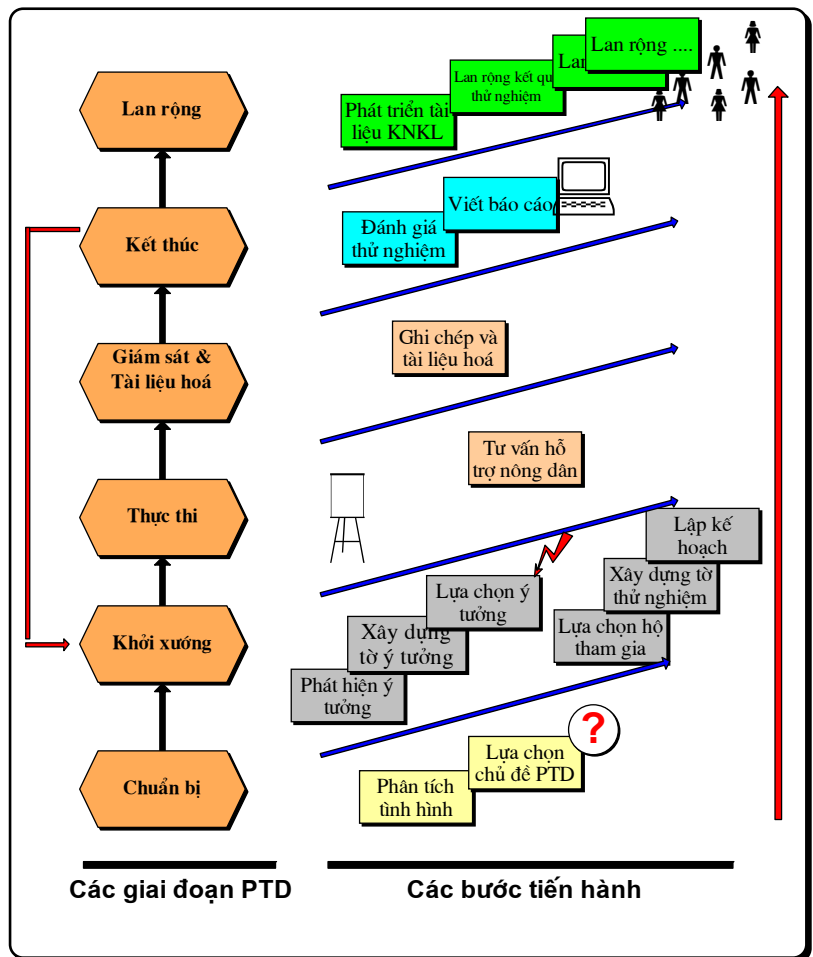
Lan rộng

Kết thúc

Giám sát & Tài liệu hoá

Thực thi

Khởi xướng

Chuẩn bị

Phát triển tài liệu KNKL

Lan rộng kết quả thử nghiệm

Lan

Lan rộng ....

Đánh giá thử nghiệm

Viết báo cáo

Ghi chép và tài liệu hoá

Tư vấn hỗ trợ nông dân

Lập kế hoạch

Xây dựng tờ thử nghiệm

Lựa chọn hộ tham gia

Lựa chọn ý tưởng

Xây dựng tờ ý tưởng

Phát hiện ý tưởng

?

Lựa chọn chủ đề PTD

Phân tích tình hình

Các giai đoạn PTD

Các bước tiến hành